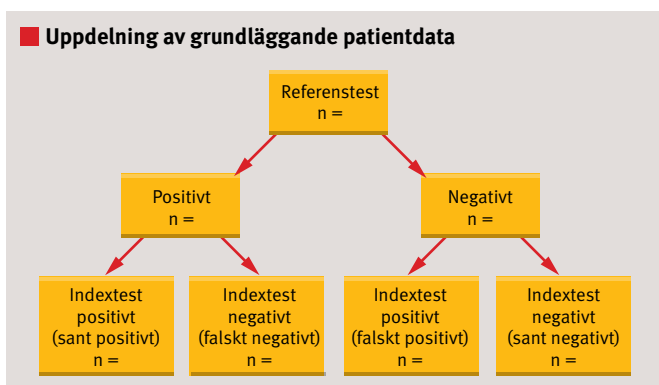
Uppdelning av grundläggande patientdata

Referenstest
n =

Positivt
n =

Negativt
n =

Indextest
positivt
(sant positivt)
n =

Indextest
negativt
(falskt negativt)
n =

Indextest
positivt
(falskt positivt)
n =

Indextest
negativt
(sant negativt)
n =